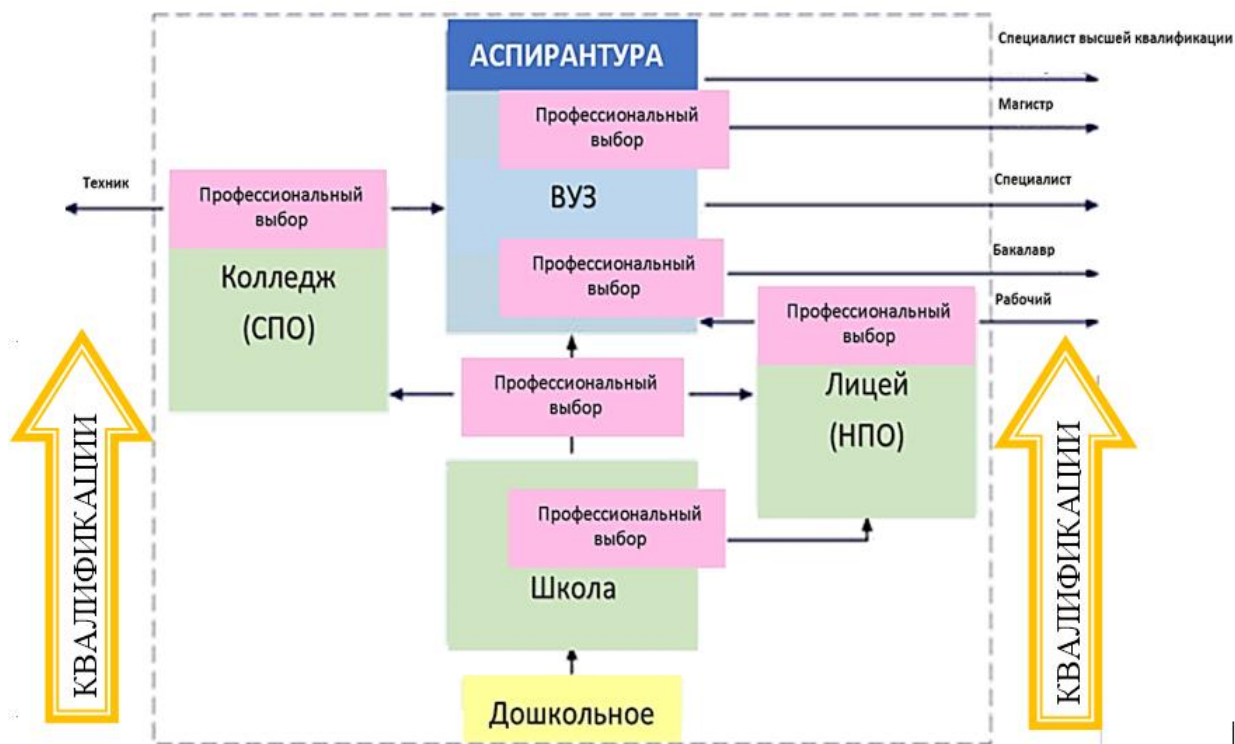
АСПИРАНТУРА

Специалист высшей квалификации

Профессиональный выбор

Магистр

Техник

Профессиональный выбор

ВУЗ

Специалист

Колледж (СПО)

Профессиональный выбор

Бакалавр

Профессиональный выбор

Рабочий

Профессиональный выбор

Лицей (НПО)

КВАЛИФИКАЦИИ

КВАЛИФИКАЦИИ

Профессиональный выбор

Школа

Дошкольное